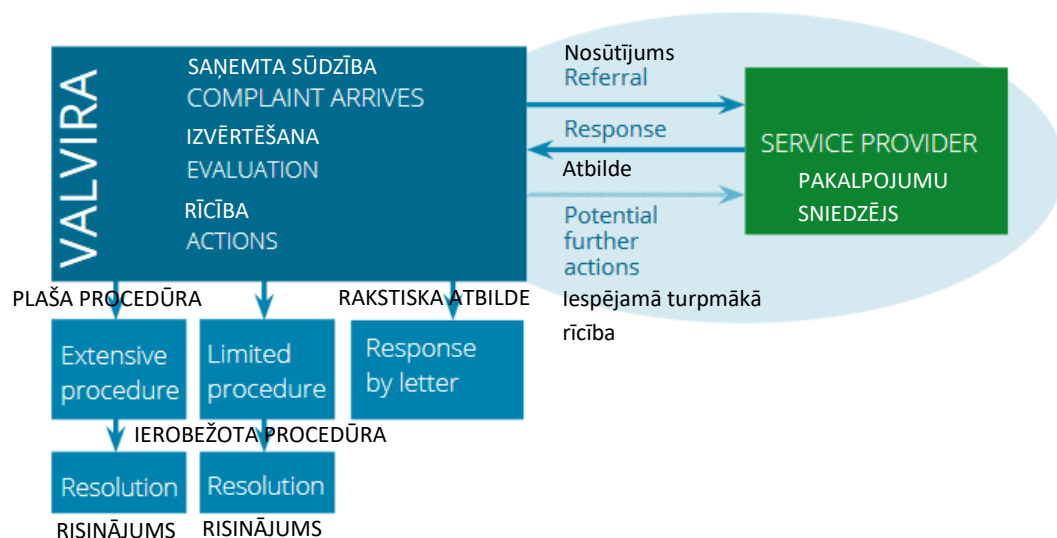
VALVIRA

SAŅEMTA SŪDZĪBA
COMPLAINT ARRIVES

IZVĒRTĒŠANA
EVALUATION

RĪCĪBA
ACTIONS

Nosūtījums
Referral

Response
Atbilde

Potential further actions
Iespējamā turpmākā rīcība

SERVICE PROVIDER
PAKALPOJUMU SNIEDZĒJS

PLAŠA PROCEDŪRA

RAKSTISKA ATBILDE

Extensive procedure

Limited procedure

Response by letter

IEROBEŽOTA PROCEDŪRA

Resolution
RISINĀJUMS

Resolution
RISINĀJUMS